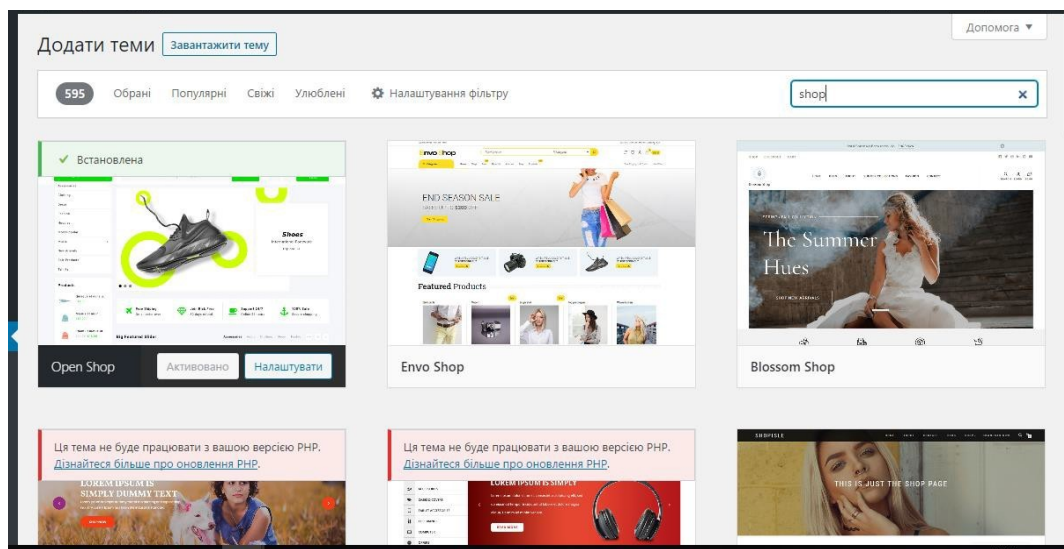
Додати теми Завантажити тему

Допомога ▼

595 Обрані Популярні Свіжі Улюблені Налаштування фільтру

shop

✓ Встановлена

Shoes

Products

Open Shop Активовано Налаштувати

Envo Shop

END SEASON SALE

Featured Products

Envo Shop

The Summer Hues

Blossom Shop

Ця тема не буде працювати з вашою версією PHP. Дізнайтеся більше про оновлення PHP.

LOREM IPSUM IS SIMPLY DUMMY TEXT

Ця тема не буде працювати з вашою версією PHP. Дізнайтеся більше про оновлення PHP.

LOREM IPSUM IS SIMPLY

SHOPISLE

THIS IS JUST THE SHOP PAGE